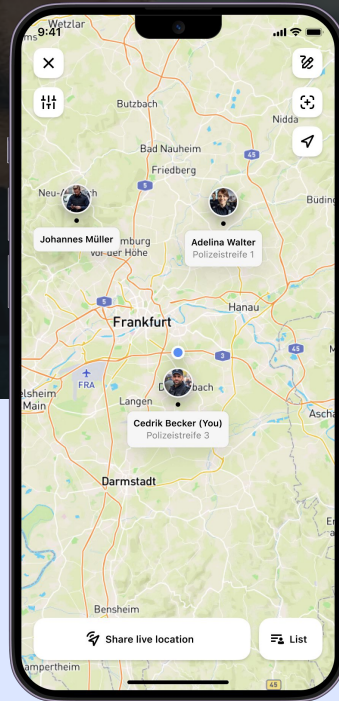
9:41

Wetzlar

Butzbach

Nidda

Bad Nauheim

45

Friedberg

5

Neu-

Büdin

Johannes Müller

Adelina Walter
Polizeistreife 1

mburg
vor der Höhe

5

Hanau

Frankfurt

3

FRA

elsheim
Main

D bach

Langen

Cedrik Becker (You)
Polizeistreife 3

Ascha

Darmstadt

Bensheim

Share live location

List

mpertheim

45